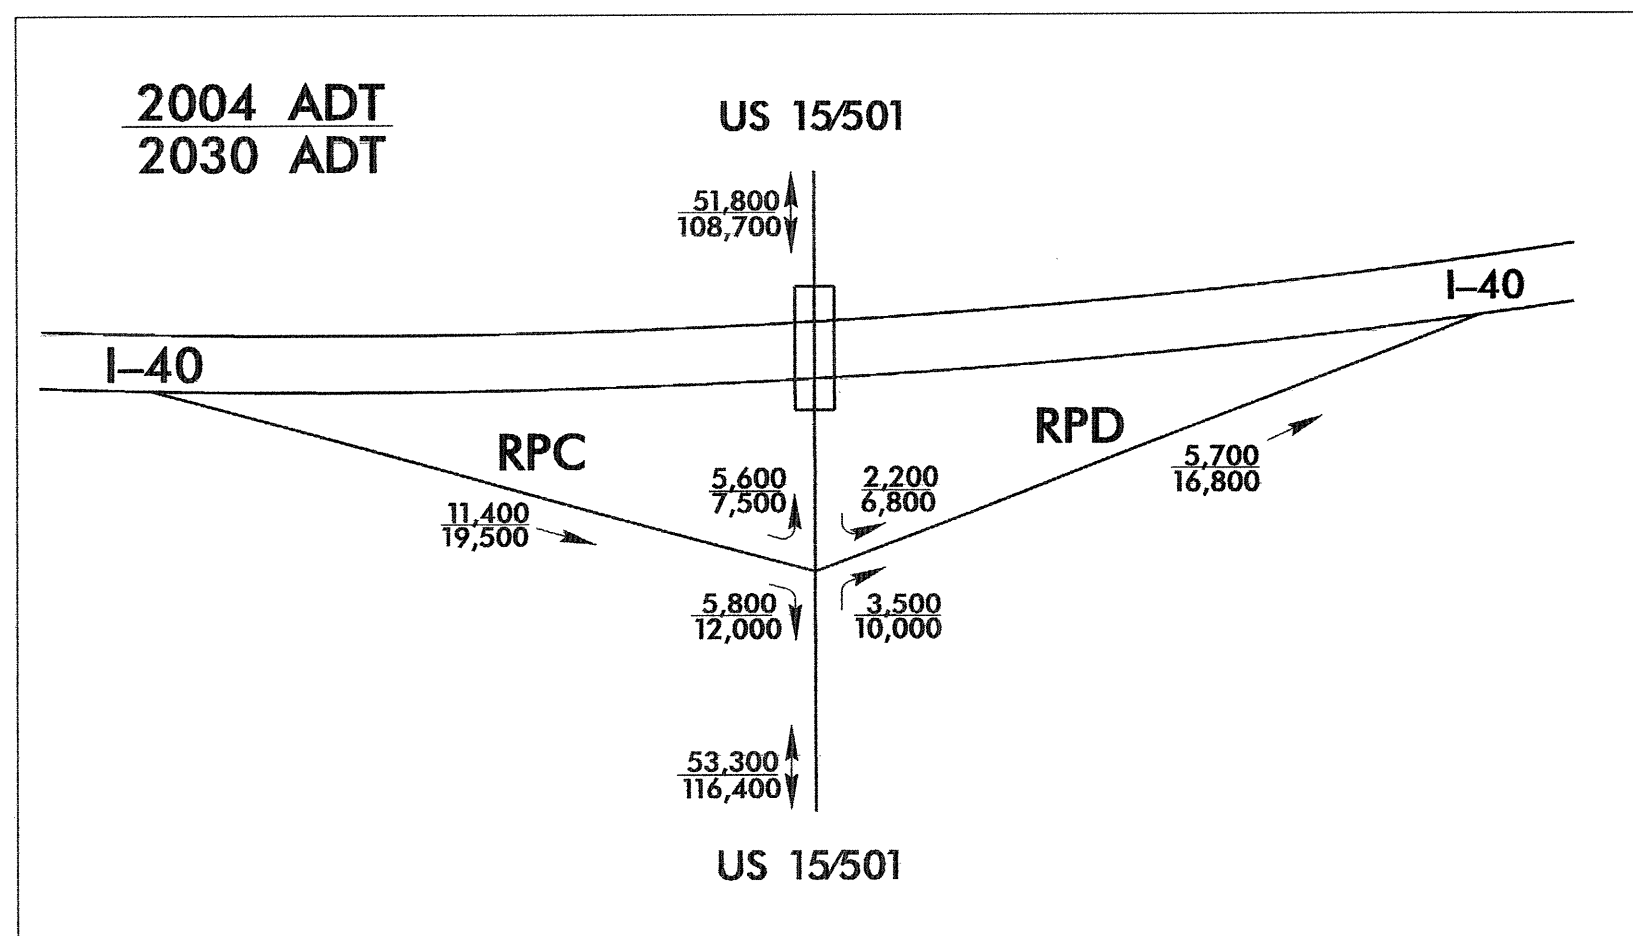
$\frac{\text{2004 ADT}}{\text{2030 ADT}}$

US 15/501

$\frac{51,800}{108,700}$

I–40

I–40

RPC

RPD

$\frac{5,700}{16,800}$

$\frac{5,600}{7,500}$

$\frac{2,200}{6,800}$

$\frac{11,400}{19,500}$

$\frac{5,800}{12,000}$

$\frac{3,500}{10,000}$

$\frac{53,300}{116,400}$

US 15/501